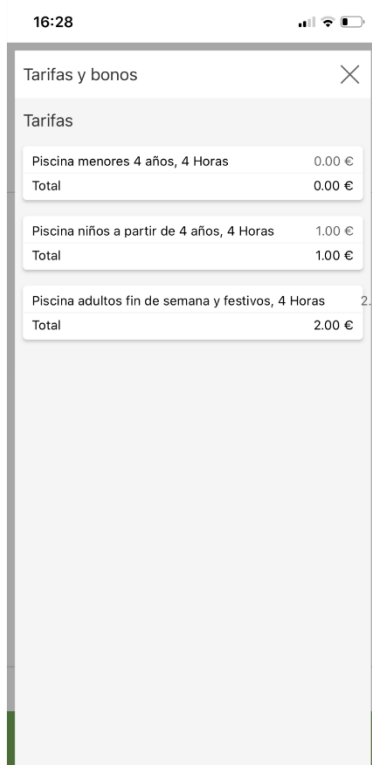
16:28

Tarifas y bonos

Tarifas

Piscina menores 4 años, 4 Horas 0.00 €
Total 0.00 €

Piscina niños a partir de 4 años, 4 Horas 1.00 €
Total 1.00 €

Piscina adultos fin de semana y festivos, 4 Horas 2.
Total 2.00 €